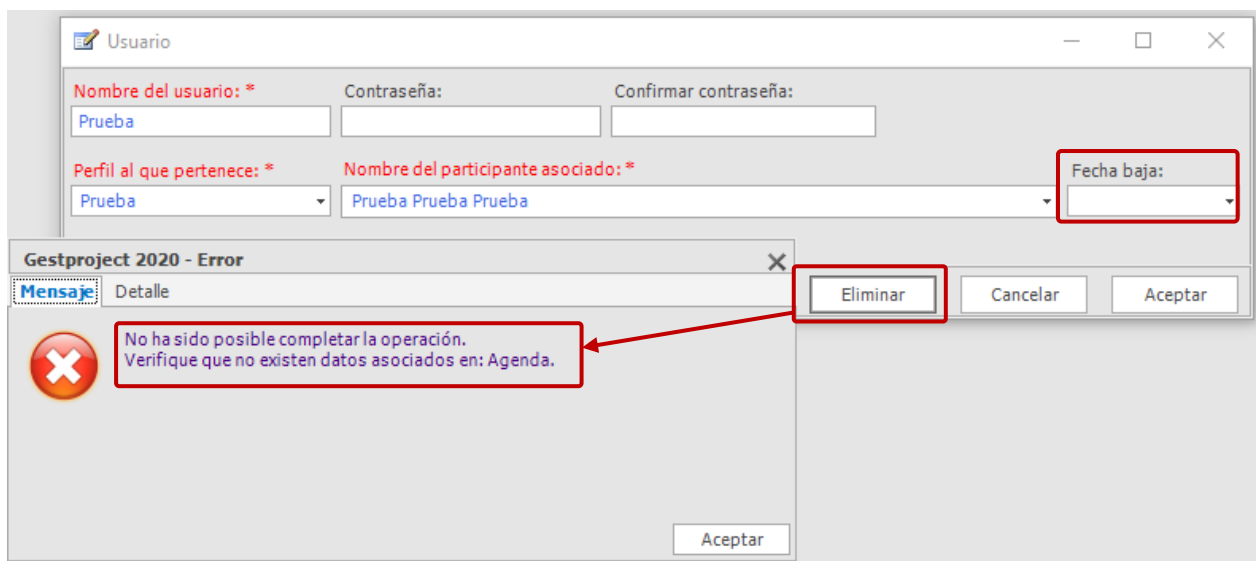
Usuario

Nombre del usuario: *
Prueba

Contraseña:

Confirmar contraseña:

Perfil al que pertenece: *
Prueba

Nombre del participante asociado: *
Prueba Prueba Prueba

Fecha baja:

Eliminar
Cancelar
Aceptar

Gestproject 2020 - Error

Mensaje
Detalle

No ha sido posible completar la operación.
Verifique que no existen datos asociados en: Agenda.

Aceptar